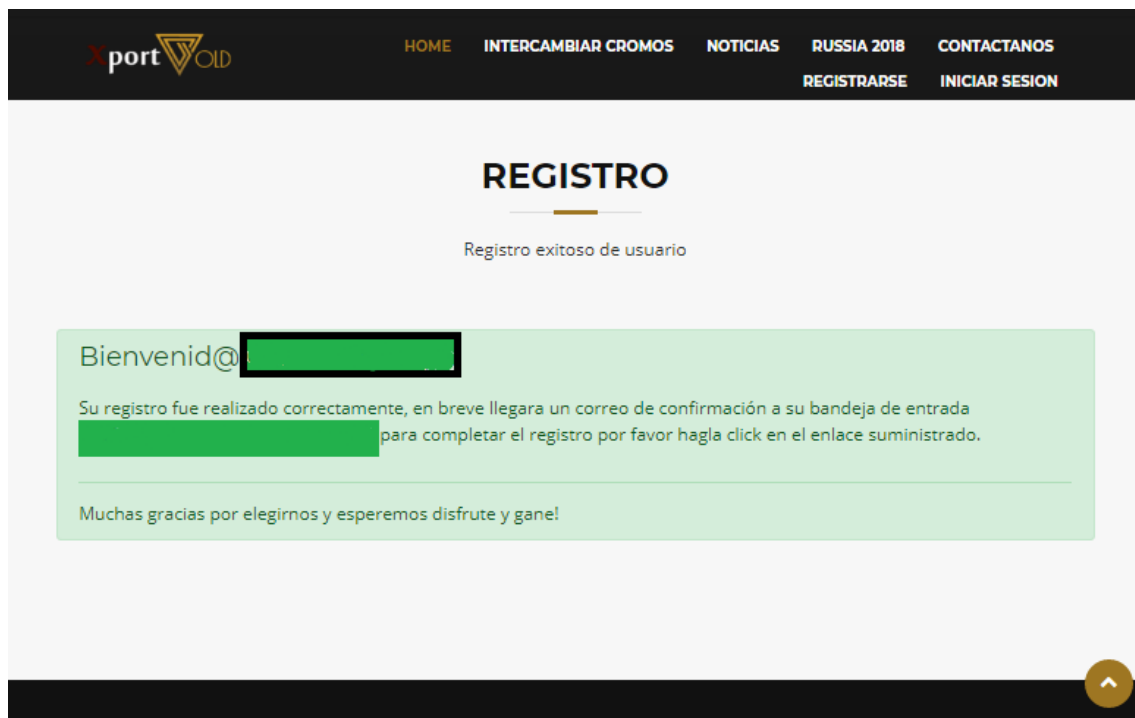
XportGOLD

HOME INTERCAMBIAR CROMOS NOTICIAS RUSSIA 2018 CONTACTANOS REGISTRARSE INICIAR SESION

REGISTRO

Registro exitoso de usuario

Bienvenid@ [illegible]

Su registro fue realizado correctamente, en breve llegara un correo de confirmación a su bandeja de entrada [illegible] para completar el registro por favor hagla click en el enlace suministrado.

Muchas gracias por elegirnos y esperemos disfrute y gane!